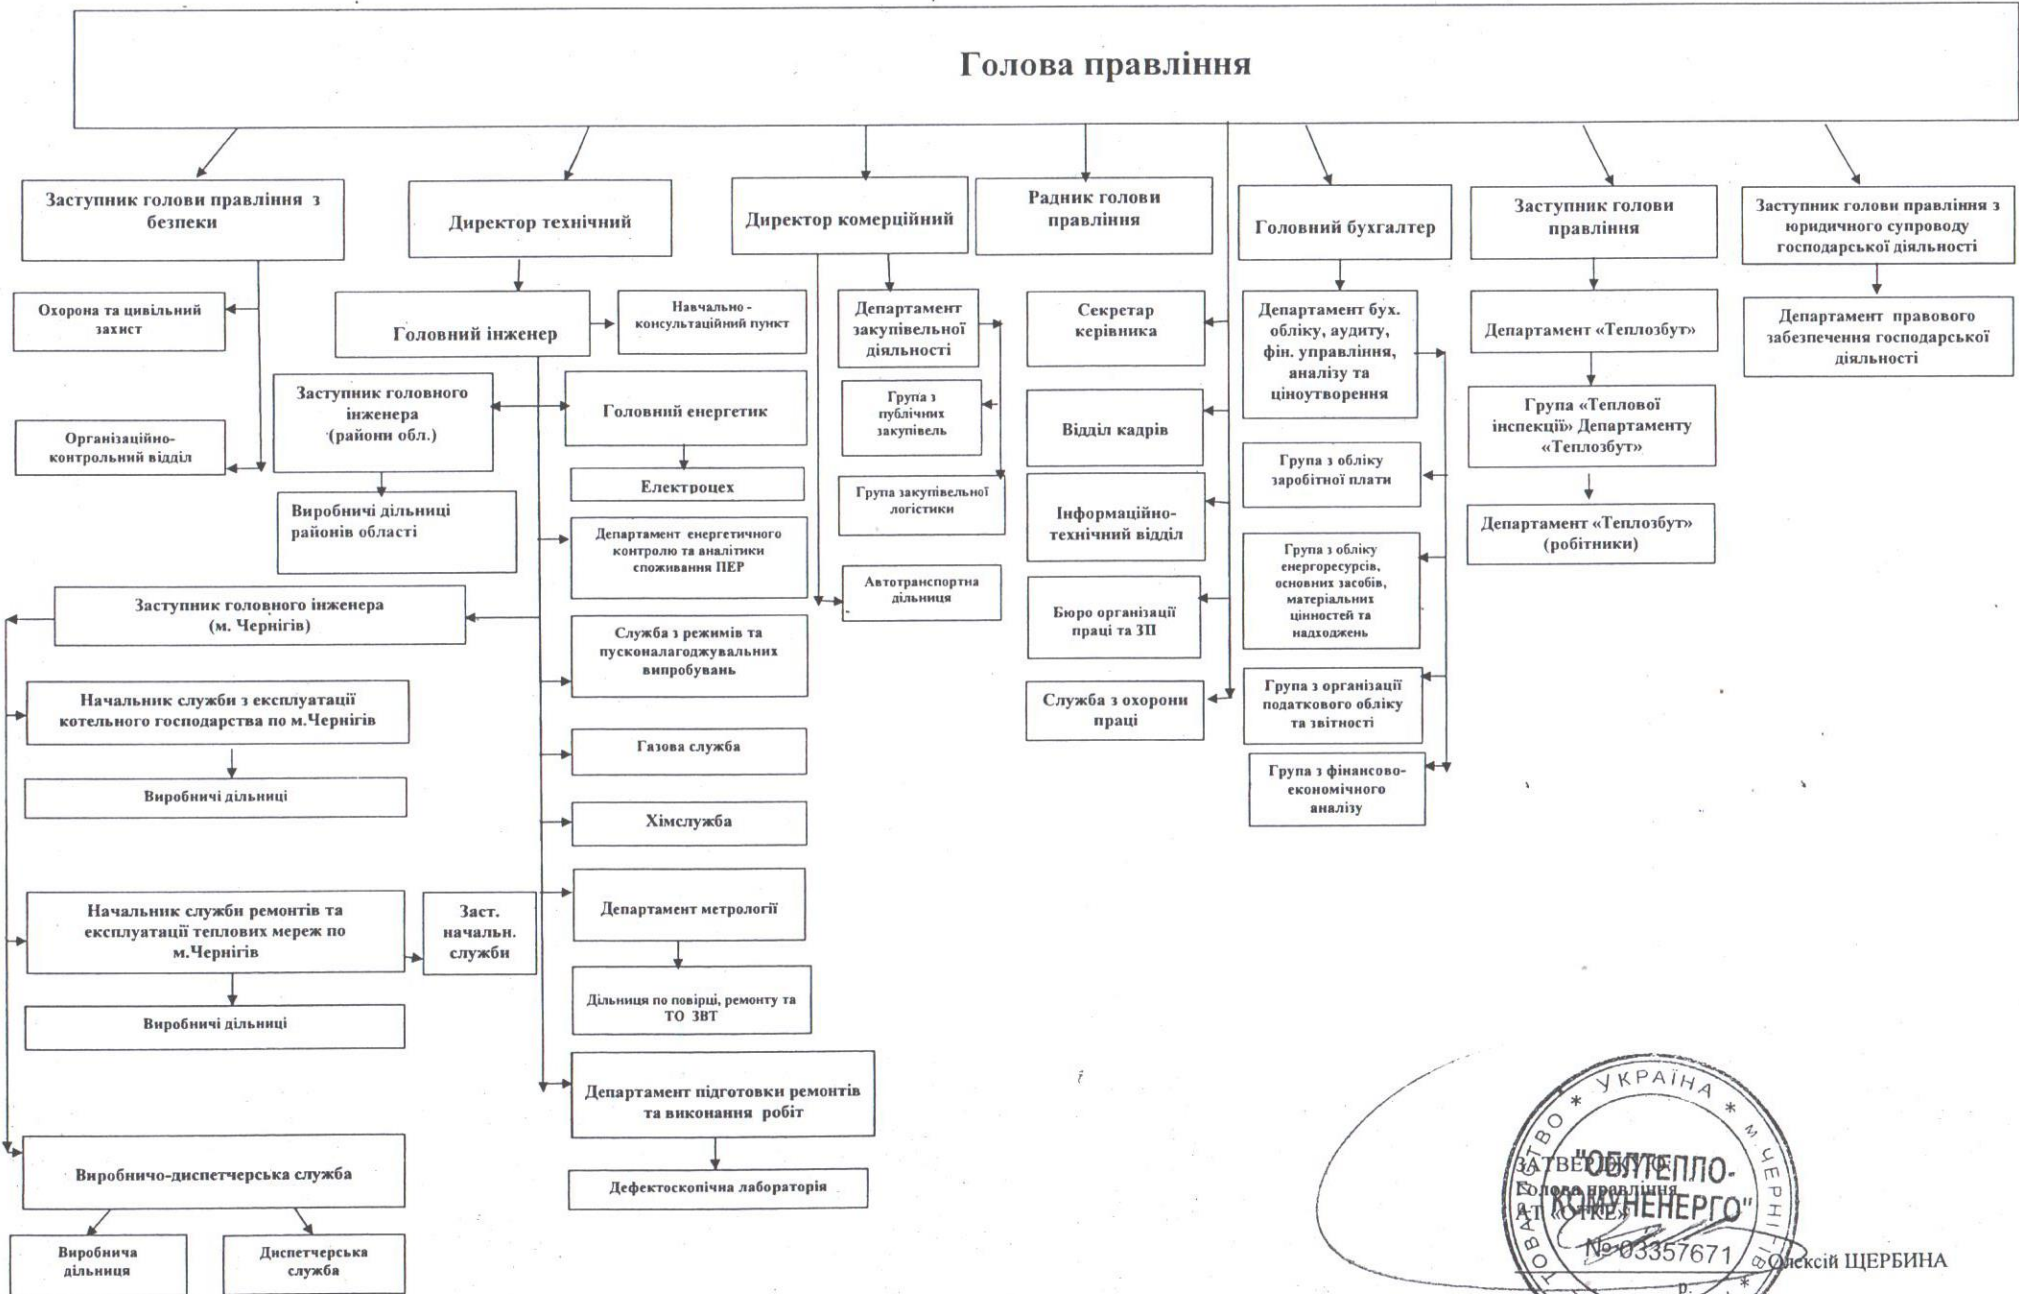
Голова правління

Заступник голови правління з безпеки

Охорона та цивільний захист

Організаційно-контрольний відділ

Директор технічний

Головний інженер

Навчально-консультаційний пункт

Заступник головного інженера (райони обл.)

Головний енергетик

Виробничі дільниці районів області

Електроцех

Департамент енергетичного контролю та аналітики споживання ПЕР

Заступник головного інженера (м. Чернігів)

Служба з режимів та пусконалагоджувальних випробувань

Начальник служби з експлуатації котельного господарства по м.Чернігів

Виробничі дільниці

Газова служба

Хімслужба

Начальник служби ремонтів та експлуатації теплових мереж по м.Чернігів

Заст. начальн. служби

Департамент метрології

Виробничі дільниці

Дільниця по повірці, ремонту та ТО ЗВТ

Департамент підготовки ремонтів та виконання робіт

Виробничо-диспетчерська служба

Дефектоскопічна лабораторія

Виробнича дільниця

Диспетчерська служба

Директор комерційний

Департамент закупівельної діяльності

Група з публічних закупівель

Група закупівельної логістики

Автотранспортна дільниця

Радник голови правління

Секретар керівника

Відділ кадрів

Інформаційно-технічний відділ

Бюро організації праці та ЗП

Служба з охорони праці

Головний бухгалтер

Департамент бух. обліку, аудиту, фін. управління, аналізу та ціноутворення

Група з обліку заробітної плати

Група з обліку енергоресурсів, основних засобів, матеріальних цінностей та надходжень

Група з організації податкового обліку та звітності

Група з фінансово-економічного аналізу

Заступник голови правління

Департамент «Теплозбут»

Група «Теплової інспекції» Департаменту «Теплозбут»

Департамент «Теплозбут» (робітники)

Заступник голови правління з юридичного супроводу господарської діяльності

Департамент правового забезпечення господарської діяльності

ЗАТВЕРДЖУЮ
Голова правління
АТ «ОТКЕ»
Олексій ЩЕРБИНА

УКРАЇНА * М. ЧЕРНІГІВ * ТОВАРИСТВО
"ОБЛТЕПЛО-КОМУНЕНЕРГО"
№ 03357671